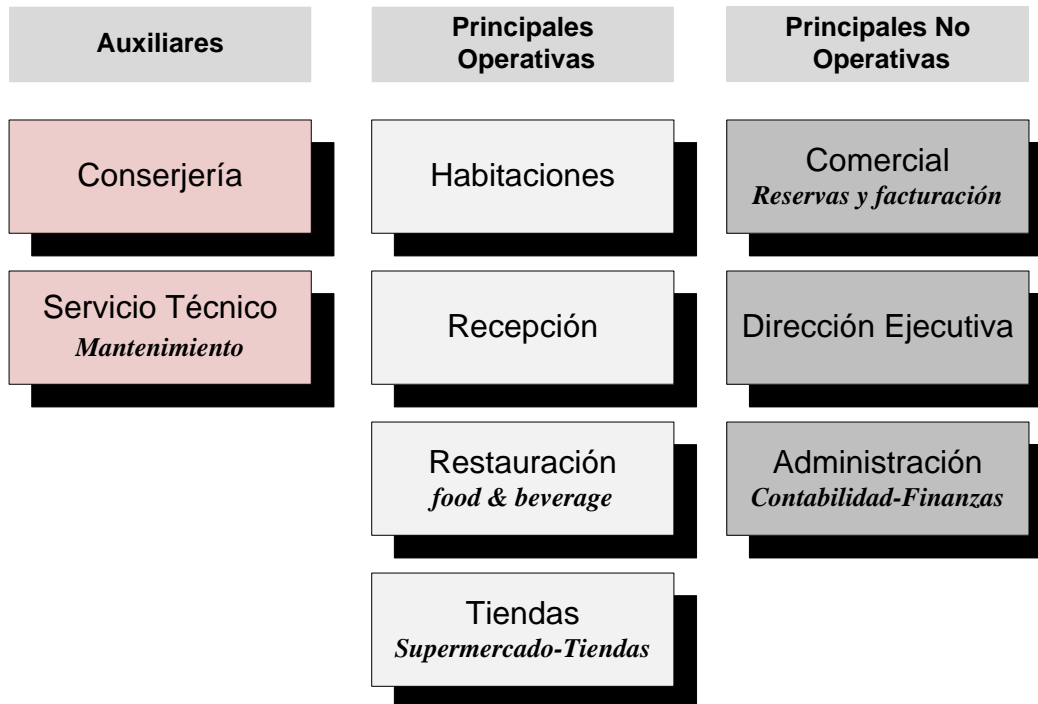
Auxiliares

Conserjería

Servicio Técnico
Mantenimiento

Principales Operativas

Habitaciones

Recepción

Restauración
food & beverage

Tiendas
Supermercado-Tiendas

Principales No Operativas

Comercial
Reservas y facturación

Dirección Ejecutiva

Administración
Contabilidad-Finanzas